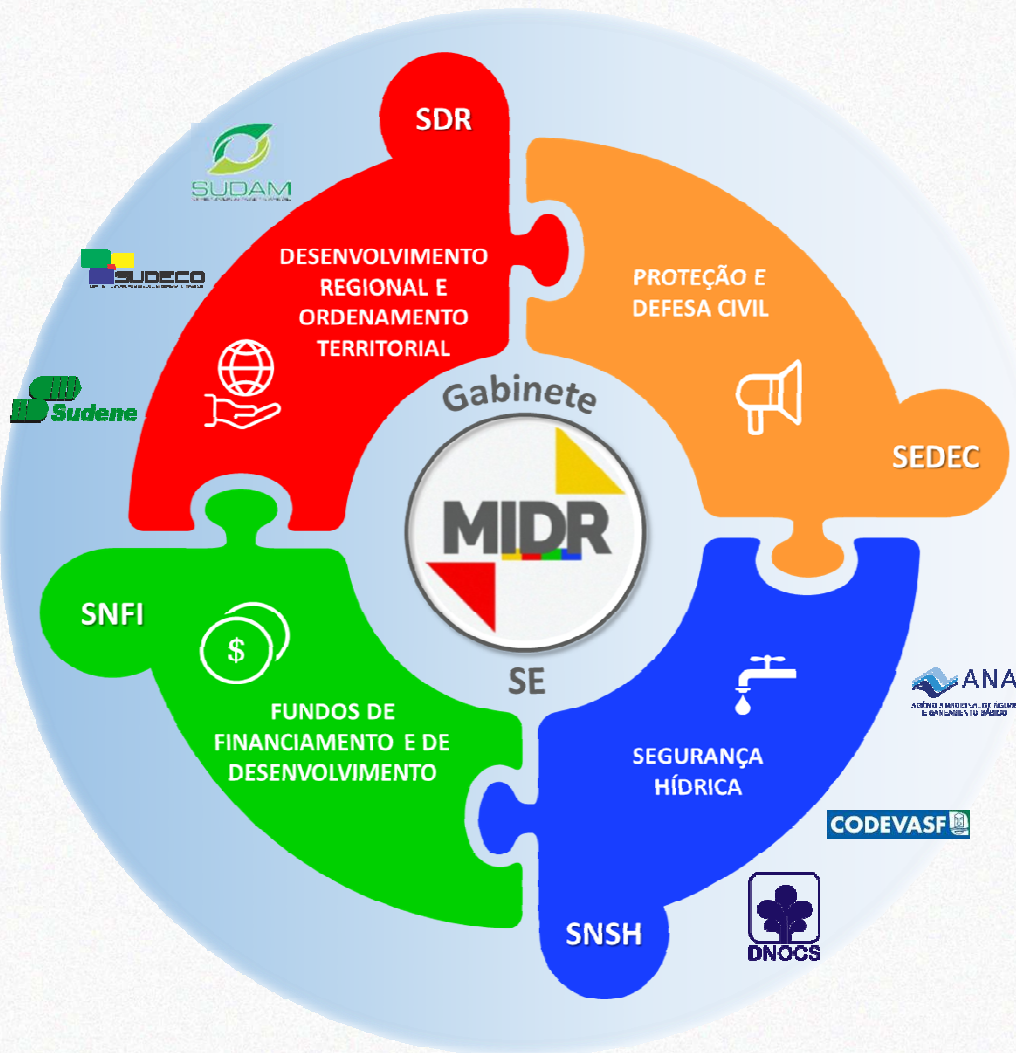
SDR

SUDAM

SUDECO

DESENVOLVIMENTO REGIONAL E ORDENAMENTO TERRITORIAL

PROTEÇÃO E DEFESA CIVIL

Sudene

Gabinete

MIDR

SEDEC

SNFI

SE

ANA
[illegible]

FUNDOS DE FINANCIAMENTO E DE DESENVOLVIMENTO

SEGURANÇA HÍDRICA

CODEVASF

SNSH

DNOCS